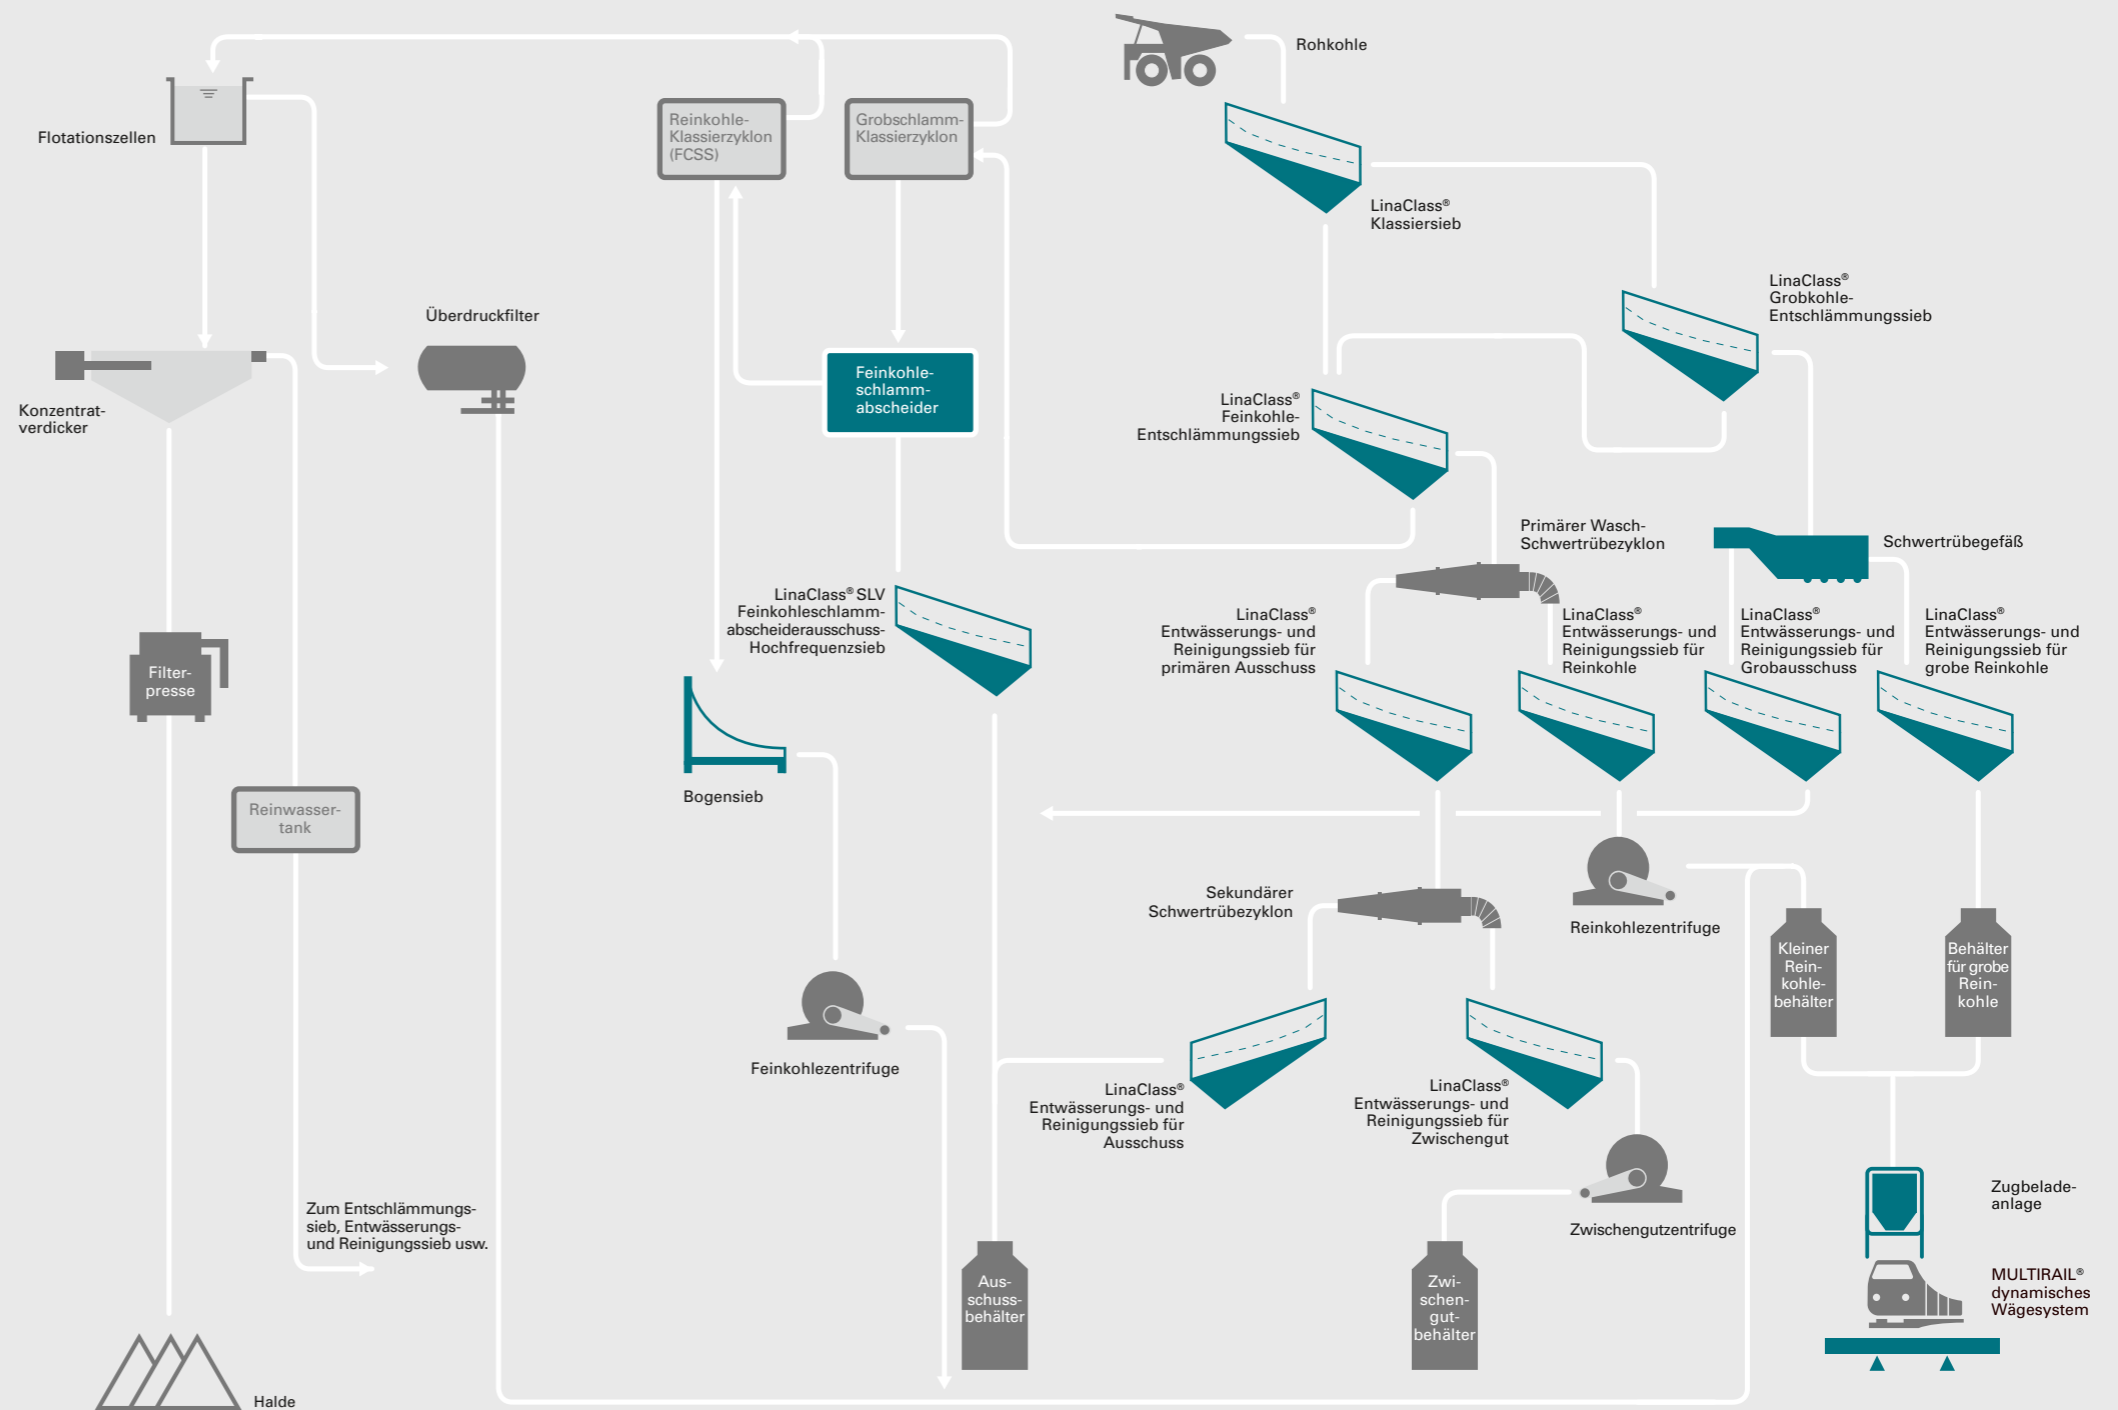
Rohkohle

Flotationszellen

Reinkohle-Klassierzyklon (FCSS)

Grobschlamm-Klassierzyklon

LinaClass® Klassiersieb

LinaClass® Grobkohle-Entschlämmungssieb

Überdruckfilter

Konzentrat-verdicker

Feinkohle-schlamm-abscheider

LinaClass® Feinkohle-Entschlämmungssieb

Primärer Wasch-Schwertrübezyklon

Schwertrübegefäß

LinaClass® SLV Feinkohleschlamm-abscheiderausschuss-Hochfrequenzsieb

LinaClass® Entwässerungs- und Reinigungssieb für primären Ausschuss

LinaClass® Entwässerungs- und Reinigungssieb für Reinkohle

LinaClass® Entwässerungs- und Reinigungssieb für Grobausschuss

LinaClass® Entwässerungs- und Reinigungssieb für grobe Reinkohle

Filter-presse

Bogensieb

Reinwasser-tank

Sekundärer Schwertrübezyklon

Reinkohlezentrifuge

Kleiner Rein-kohle-behälter

Behälter für grobe Rein-kohle

Feinkohlezentrifuge

LinaClass® Entwässerungs- und Reinigungssieb für Ausschuss

LinaClass® Entwässerungs- und Reinigungssieb für Zwischengut

Zugbelade-anlage

Zwischengutzentrifuge

Zum Entschlämmungs-sieb, Entwässerungs-und Reinigungssieb usw.

Aus-schuss-behälter

Zwi-schen-gut-behälter

MULTIRAIL® dynamisches Wägesystem

Halde